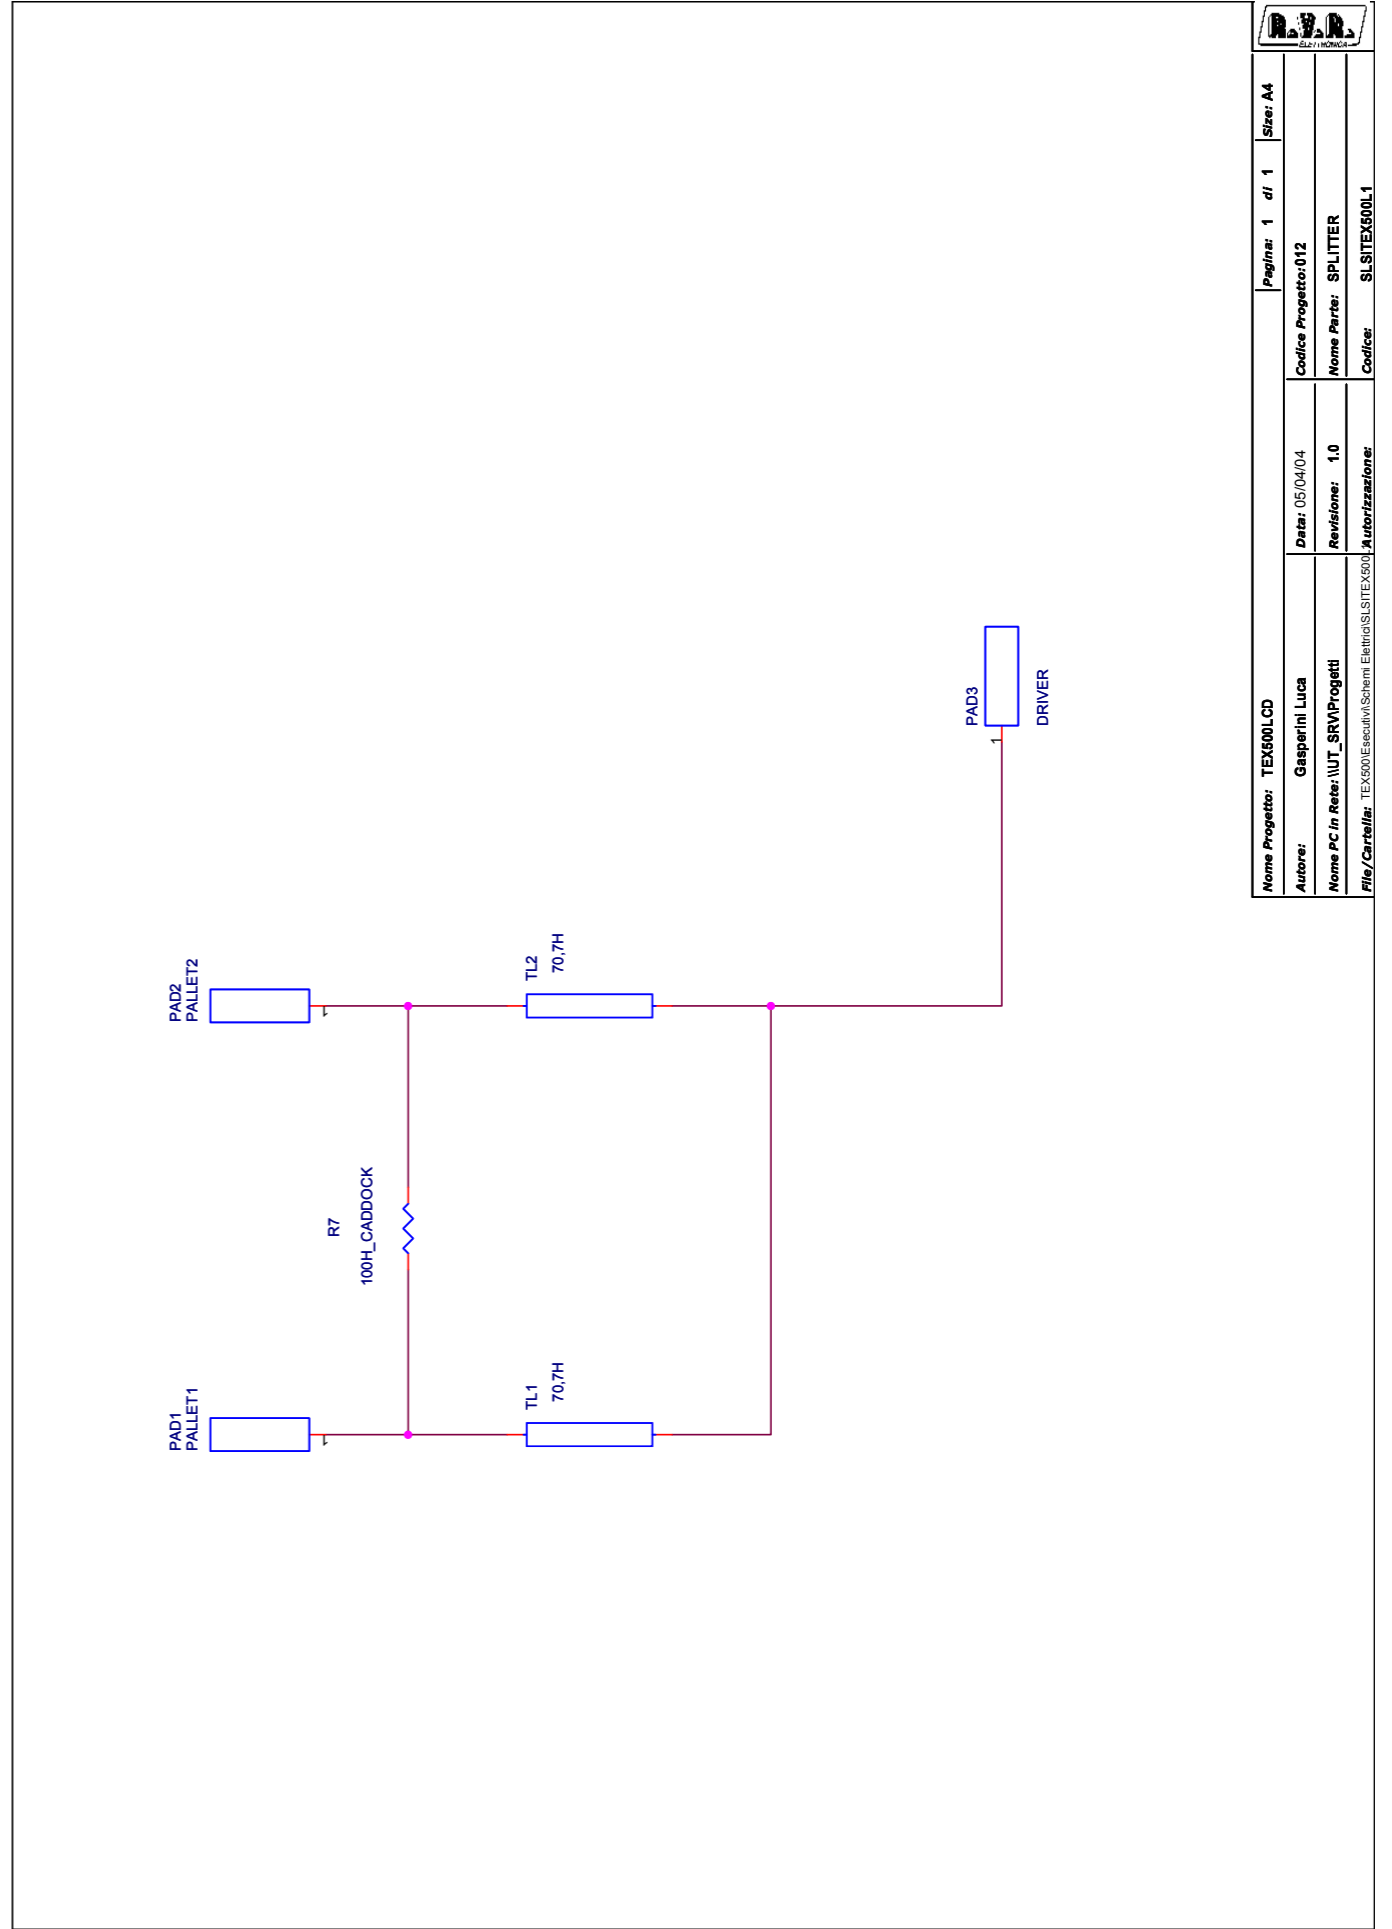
R.V.R. ELETTRONICA

Nome Progetto: TEX500LCD
Pagina: 1 di 1
Size: A4
Autore: Gasperini Luca
Data: 05/04/04
Codice Progetto: 012
Nome PC in Rete: \\UT_SRV\Progetti
Revisione: 1.0
Nome Parte: SPLITTER
File/Cartella: TEX500\Esecutivi\Schemi Elettrici\SLSITEX500
Autorizzazione:
Codice: SLSITEX500L1

PAD3
DRIVER
1

PAD2
PALLET2
1

TL2
70,7H

R7
100H_CADDOCK

PAD1
PALLET1
1

TL1
70,7H